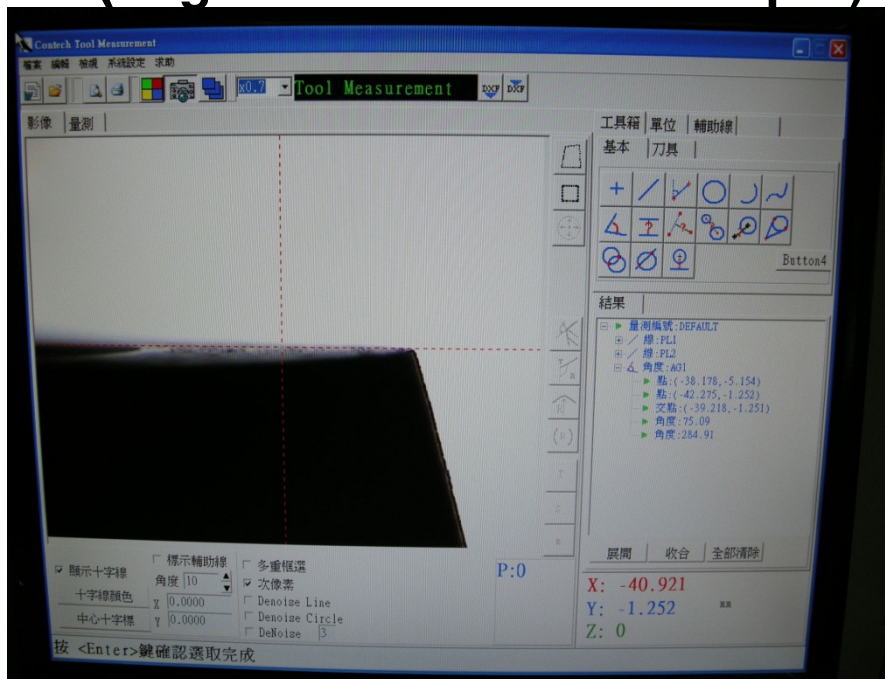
Contech Tool Measurement
檔案 編輯 檢視 系統設定 求助
x0.7 Tool Measurement DXF DXF
影像 量測
工具箱 單位 輔助線
基本 刀具
Button4
結果
量測編號:DEFAULT
線:PL1
線:PL2
角度:AG1
點:(-38.178,-5.154)
點:(-42.275,-1.252)
交點:(-39.218,-1.251)
角度:75.09
角度:284.91
展開 收合 全部清除
☑ 顯示十字線
十字線顏色
中心十字標
標示輔助線
角度 10
X 0.0000
Y 0.0000
多重框選
☑ 次像素
Denoise Line
Denoise Circle
DeNoise 3
P:0
X: -40.921
Y: -1.252
Z: 0
mm
按 <Enter>鍵確認選取完成